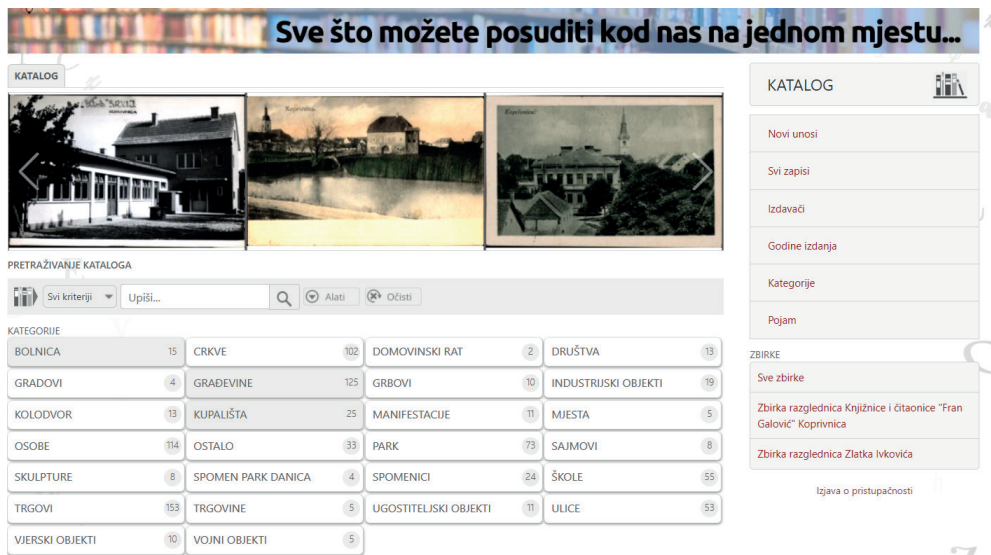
Sve što možete posuditi kod nas na jednom mjestu...

KATALOG

Kopr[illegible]

Koprivnica

PRETRAŽIVANJE KATALOGA

Svi kriteriji

Upiši...

Alati

Očisti

KATEGORIJE

| | | | | | | | |
|---|---|---|---|---|---|---|---|
| BOLNICA | 15 | CRKVE | 102 | DOMOVINSKI RAT | 2 | DRUŠTVA | 13 |
| GRADOVI | 4 | GRAĐEVINE | 125 | GRBOVI | 10 | INDUSTRIJSKI OBJEKTI | 19 |
| KOLODVOR | 13 | KUPALIŠTA | 25 | MANIFESTACIJE | 11 | MJESTA | 5 |
| OSOBE | 114 | OSTALO | 33 | PARK | 73 | SAJMOVI | 8 |
| SKULPTURE | 8 | SPOMEN PARK DANICA | 4 | SPOMENICI | 24 | ŠKOLE | 55 |
| TRGOVI | 153 | TRGOVINE | 5 | UGOSTITELJSKI OBJEKTI | 11 | ULICE | 53 |
| VJERSKI OBJEKTI | 10 | VOJNI OBJEKTI | 5 | | | | |

KATALOG

Novi unosi

Svi zapisi

Izdavači

Godine izdanja

Kategorije

Pojam

ZBIRKE

Sve zbirke

Zbirka razglednica Knjižnice i čitaonice "Fran Galović" Koprivnica

Zbirka razglednica Zlatka Ivkovića

Izjava o pristupačnosti